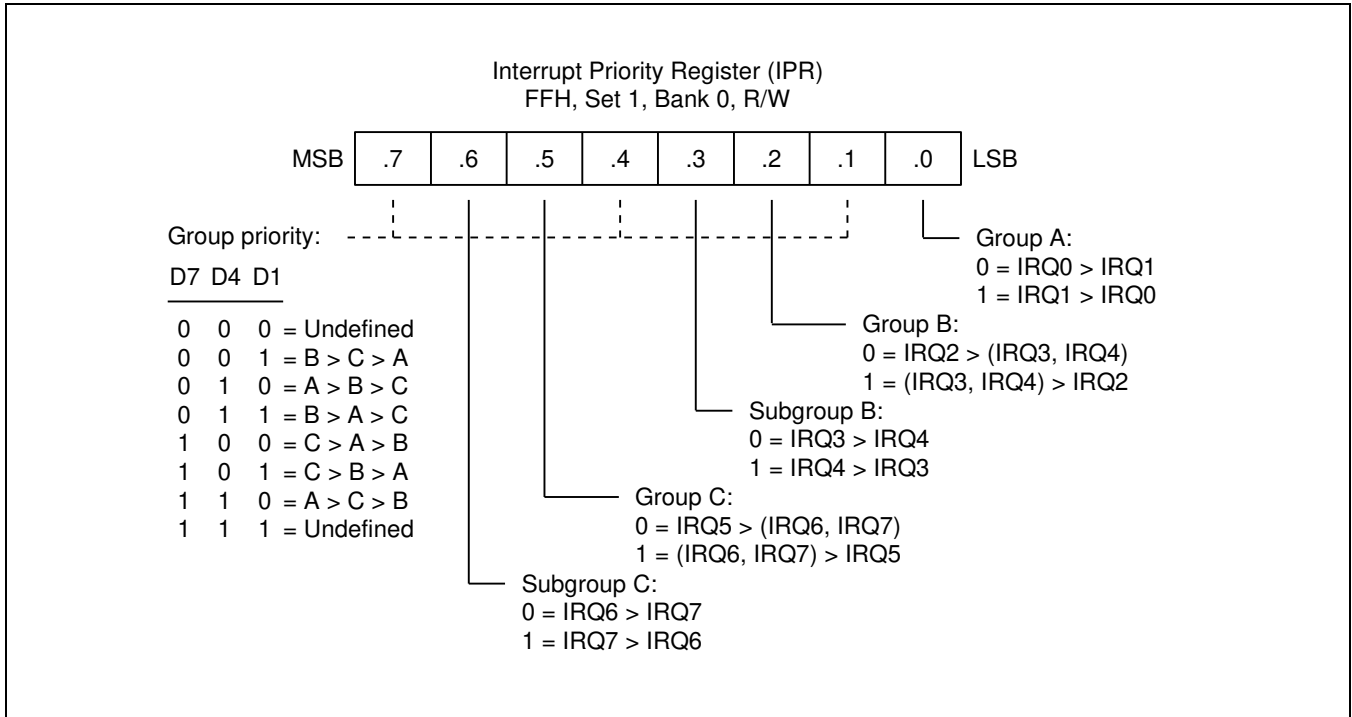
Interrupt Priority Register (IPR)
FFH, Set 1, Bank 0, R/W

MSB .7 .6 .5 .4 .3 .2 .1 .0 LSB

Group priority:

| D7 | D4 | D1 | |
|---|---|---|---|
| 0 | 0 | 0 | = Undefined |
| 0 | 0 | 1 | = B > C > A |
| 0 | 1 | 0 | = A > B > C |
| 0 | 1 | 1 | = B > A > C |
| 1 | 0 | 0 | = C > A > B |
| 1 | 0 | 1 | = C > B > A |
| 1 | 1 | 0 | = A > C > B |
| 1 | 1 | 1 | = Undefined |

Group A:
0 = IRQ0 > IRQ1
1 = IRQ1 > IRQ0

Group B:
0 = IRQ2 > (IRQ3, IRQ4)
1 = (IRQ3, IRQ4) > IRQ2

Subgroup B:
0 = IRQ3 > IRQ4
1 = IRQ4 > IRQ3

Group C:
0 = IRQ5 > (IRQ6, IRQ7)
1 = (IRQ6, IRQ7) > IRQ5

Subgroup C:
0 = IRQ6 > IRQ7
1 = IRQ7 > IRQ6